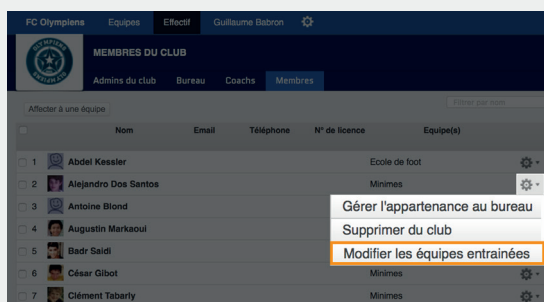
FC Olympiens Equipes Effectif Guillaume Babron

OLYMPIENS

MEMBRES DU CLUB

Admins du club Bureau Coachs Membres

Affecter à une équipe

Filtrer par nom

| | Nom | Email | Téléphone | N° de licence | Equipe(s) |
|---|---|---|---|---|---|
| 1 | Abdel Kessler | | | | Ecole de foot |
| 2 | Alejandro Dos Santos | | | | Minimes |
| 3 | Antoine Blond | | | | |
| 4 | Augustin Markaoui | | | | |
| 5 | Badr Saidi | | | | |
| 6 | César Gibot | | | | Minimes |
| 7 | Clément Tabarly | | | | Minimes |

Gérer l'appartenance au bureau
Supprimer du club
Modifier les équipes entrainées